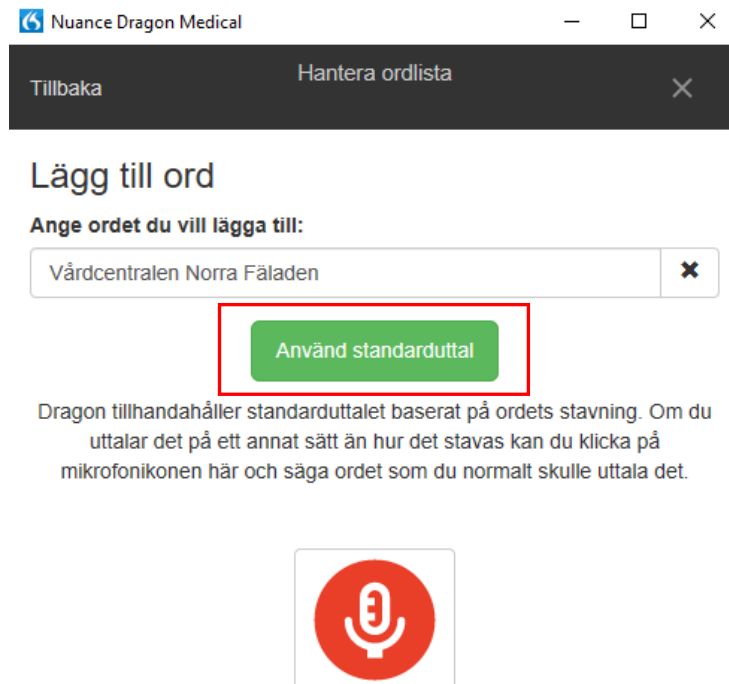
Nuance Dragon Medical

Tillbaka

Hantera ordlista

Lägg till ord

Ange ordet du vill lägga till:

Vårdcentralen Norra Fäladen

Använd standarduttal

Dragon tillhandahåller standarduttalet baserat på ordets stavning. Om du uttalar det på ett annat sätt än hur det stavas kan du klicka på mikrofonikonen här och säga ordet som du normalt skulle uttala det.